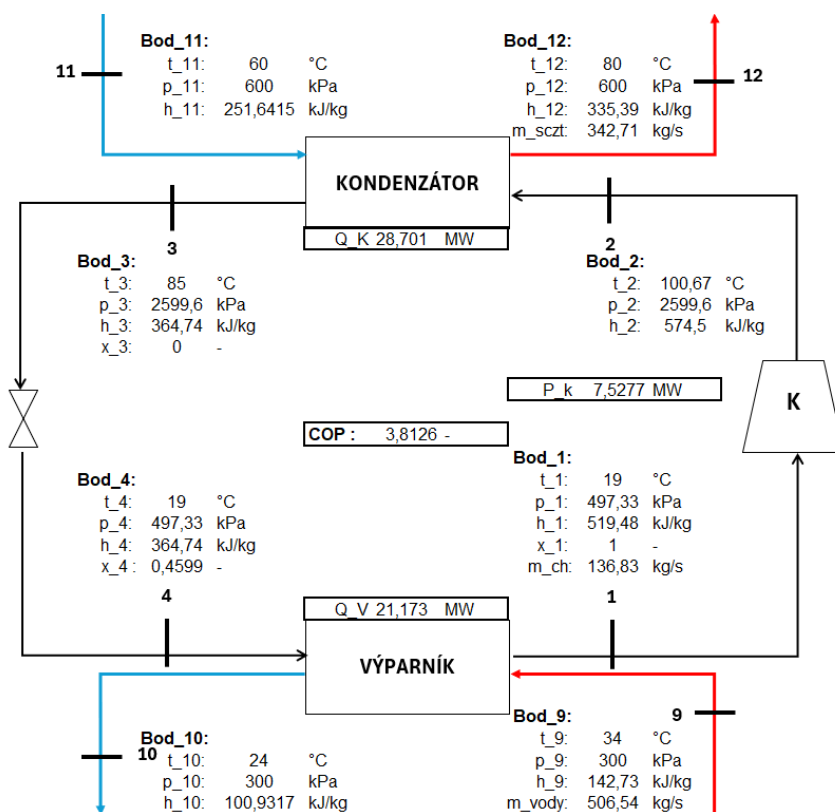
Bod_11:
t_11: 60 °C
p_11: 600 kPa
h_11: 251,6415 kJ/kg

11

Bod_12:
t_12: 80 °C
p_12: 600 kPa
h_12: 335,39 kJ/kg
m_sczt: 342,71 kg/s

12

KONDENZÁTOR

Q_K 28,701 MW

3

2

Bod_3:
t_3: 85 °C
p_3: 2599,6 kPa
h_3: 364,74 kJ/kg
x_3: 0 -

Bod_2:
t_2: 100,67 °C
p_2: 2599,6 kPa
h_2: 574,5 kJ/kg

P_k 7,5277 MW

K

COP : 3,8126 -

Bod_4:
t_4: 19 °C
p_4: 497,33 kPa
h_4: 364,74 kJ/kg
x_4 : 0,4599 -

Bod_1:
t_1: 19 °C
p_1: 497,33 kPa
h_1: 519,48 kJ/kg
x_1: 1 -
m_ch: 136,83 kg/s

4

1

Q_V 21,173 MW

VÝPARNÍK

9

Bod_10:
t_10: 24 °C
p_10: 300 kPa
h_10: 100,9317 kJ/kg

10

Bod_9:
t_9: 34 °C
p_9: 300 kPa
h_9: 142,73 kJ/kg
m_vody: 506,54 kg/s